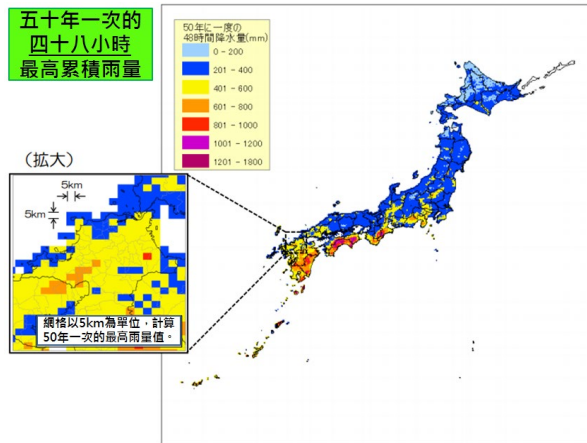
五十年一次的
四十八小時
最高累積雨量

50年に一度の
48時間降水量(mm)

0 - 200
201 - 400
401 - 600
601 - 800
801 - 1000
1001 - 1200
1201 - 1800

(拡大)

5km
5km

網格以5km為單位，計算50年一次的最高雨量值。